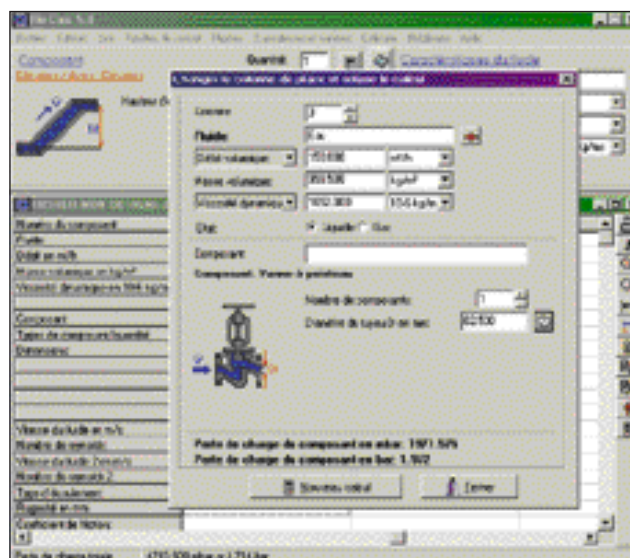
Composant
Quantité 1
Caractéristiques du fluide
Changer le contenu de place en relation le calcul
Numéro 3
Fluide Eau
Débit volumique 150.000
Masse volumique 999.500 kg/m³
Viscosité dynamique 1002.000
Etat Liquide Gaz
Composant
Composant : Vanne à prénfixes
Nombre de composants 1
Diamètre du tuyau à en mm 63.500
Numéro du composant
Fluide
Débit en m³/h
Masse volumique en kg/m³
Viscosité dynamique en 10-6 kg/m
Composant
Vitesse du fluide en m/s
Nombre de composants
Perte de charge du composant en mbar : 1971.50%
Perte de charge du composant en bar : 1.92
Nouveau calcul
Fermer
Perte de charge totale